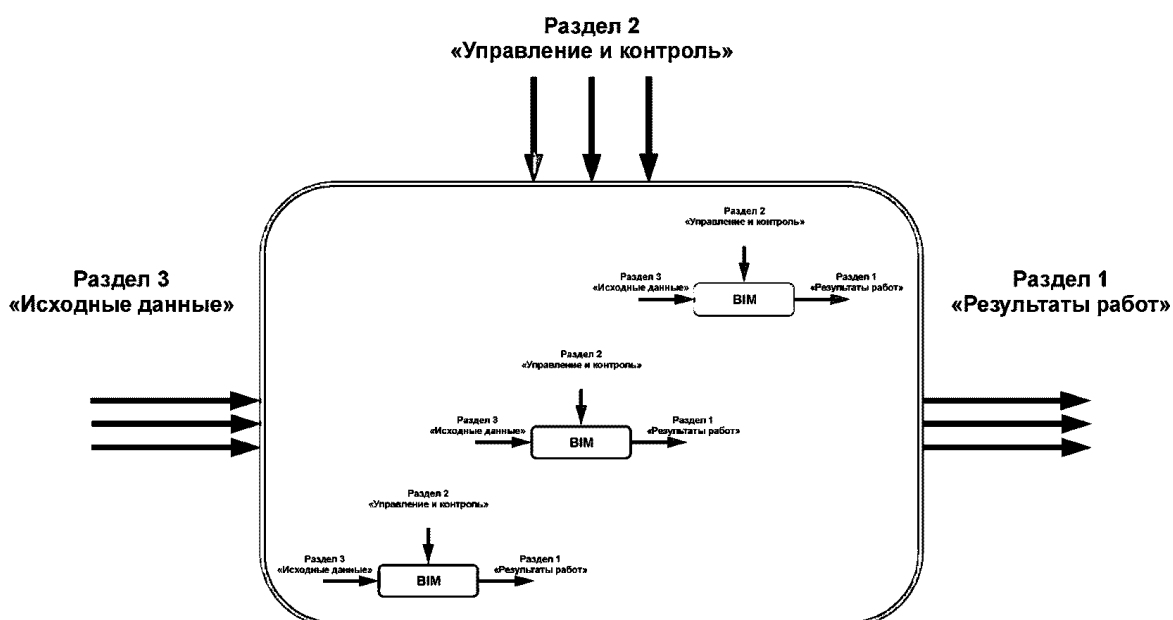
Раздел 2
«Управление и контроль»

Раздел 3
«Исходные данные»

Раздел 1
«Результаты работ»

Раздел 2
«Управление и контроль»

Раздел 3
«Исходные данные»

BIM

Раздел 1
«Результаты работ»

Раздел 2
«Управление и контроль»

Раздел 3
«Исходные данные»

BIM

Раздел 1
«Результаты работ»

Раздел 2
«Управление и контроль»

Раздел 3
«Исходные данные»

BIM

Раздел 1
«Результаты работ»